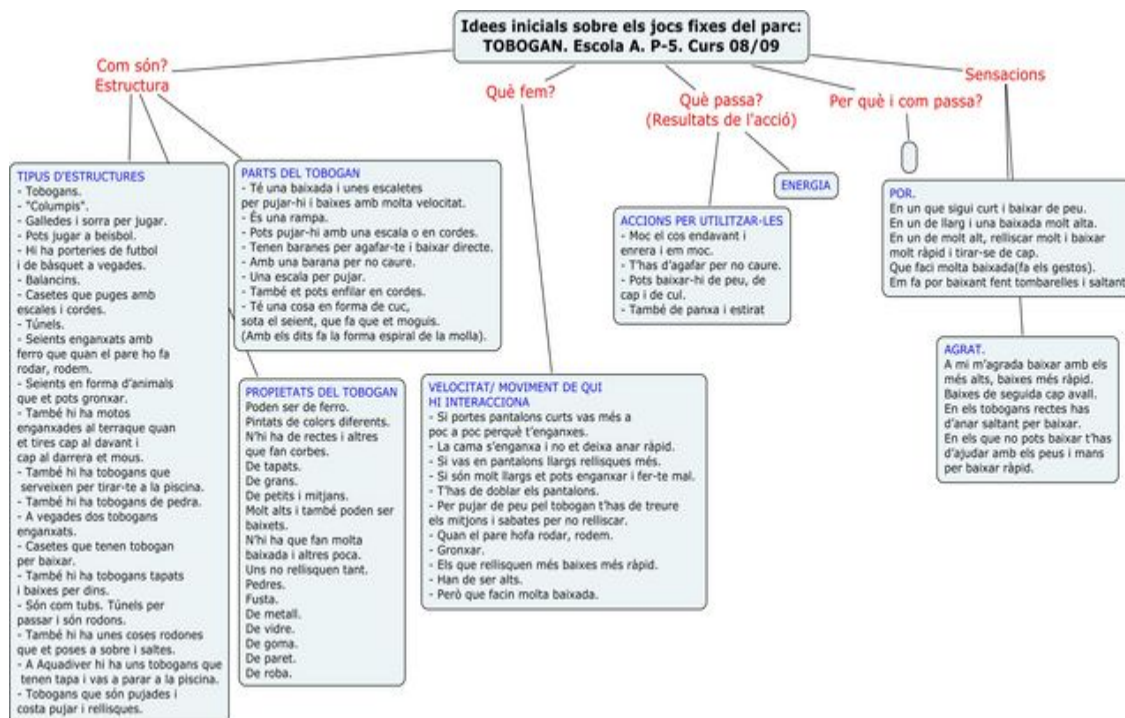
Idees inicials sobre els jocs fixes del parc: TOBOGAN. Escola A. P-5. Curs 08/09

Com són? Estructura

Què fem?

Què passa? (Resultats de l'acció)

Per què i com passa?

Sensacions

TIPUS D'ESTRUCTURES
- Tobogans.
- "Columpis".
- Galledes i sorra per jugar.
- Pots jugar a beisbol.
- Hi ha porteries de futbol i de bàsquet a vegades.
- Balancins.
- Casetes que puges amb escales i cordes.
- Túnels.
- Seients enganxats amb ferro que quan el pare ho fa rodar, rodem.
- Seients en forma d'animals que et pots gronxar.
- També hi ha motos enganxades al terraque quan et tires cap al davant i cap al darrera et mous.
- També hi ha tobogans que serveixen per tirar-te a la piscina.
- També hi ha tobogans de pedra.
- A vegades dos tobogans enganxats.
- Casetes que tenen tobogan per baixar.
- També hi ha tobogans tapats i baixes per dins.
- Són com tubs. Túnels per passar i són rodons.
- També hi ha unes coses rodones que et poses a sobre i saltes.
- A Aquadiver hi ha uns tobogans que tenen tapa i vas a parar a la piscina.
- Tobogans que són pujades i costa pujar i rellisques.

PARTS DEL TOBOGAN
- Té una baixada i unes escaletes per pujar-hi i baixes amb molta velocitat.
- És una rampa.
- Pots pujar-hi amb una escala o en cordes.
- Tenen baranes per agafar-te i baixar directe.
- Amb una barana per no caure.
- Una escala per pujar.
- També et pots enfilar en cordes.
- Té una cosa en forma de cuc, sota el seient, que fa que et moguis.
(Amb els dits fa la forma espiral de la molla).

PROPIETATS DEL TOBOGAN
Poden ser de ferro.
Pintats de colors diferents.
N'hi ha de rectes i altres que fan corbes.
De tapats.
De grans.
De petits i mitjans.
Molt alts i també poden ser baixets.
N'hi ha que fan molta baixada i altres poca.
Uns no rellisquen tant.
Pedres.
Fusta.
De metall.
De vidre.
De goma.
De paret.
De roba.

VELOCITAT/ MOVIMENT DE QUI HI INTERACCIONA
- Si portes pantalons curts vas més a poc a poc perquè t'enganxes.
- La cama s'enganxa i no et deixa anar ràpid.
- Si vas en pantalons llargs rellisques més.
- Si són molt llargs et pots enganxar i fer-te mal.
- T'has de doblar els pantalons.
- Per pujar de peu pel tobogan t'has de treure els mitjons i sabates per no relliscar.
- Quan el pare hofa rodar, rodem.
- Gronxar.
- Els que rellisquen més baixes més ràpid.
- Han de ser alts.
- Però que facin molta baixada.

ACCIONS PER UTILITZAR-LES
- Moc el cos endavant i enrera i em moc.
- T'has d'agafar per no caure.
- Pots baixar-hi de peu, de cap i de cul.
- També de panxa i estirat

ENERGIA

POR.
En un que sigui curt i baixar de peu.
En un de llarg i una baixada molt alta.
En un de molt alt, relliscar molt i baixar molt ràpid i tirar-se de cap.
Que faci molta baixada(fa els gestos).
Em fa por baixant fent tombarelles i saltant

AGRAT.
A mi m'agrada baixar amb els més alts, baixes més ràpid.
Baixes de seguida cap avall.
En els tobogans rectes has d'anar saltant per baixar.
En els que no pots baixar t'has d'ajudar amb els peus i mans per baixar ràpid.